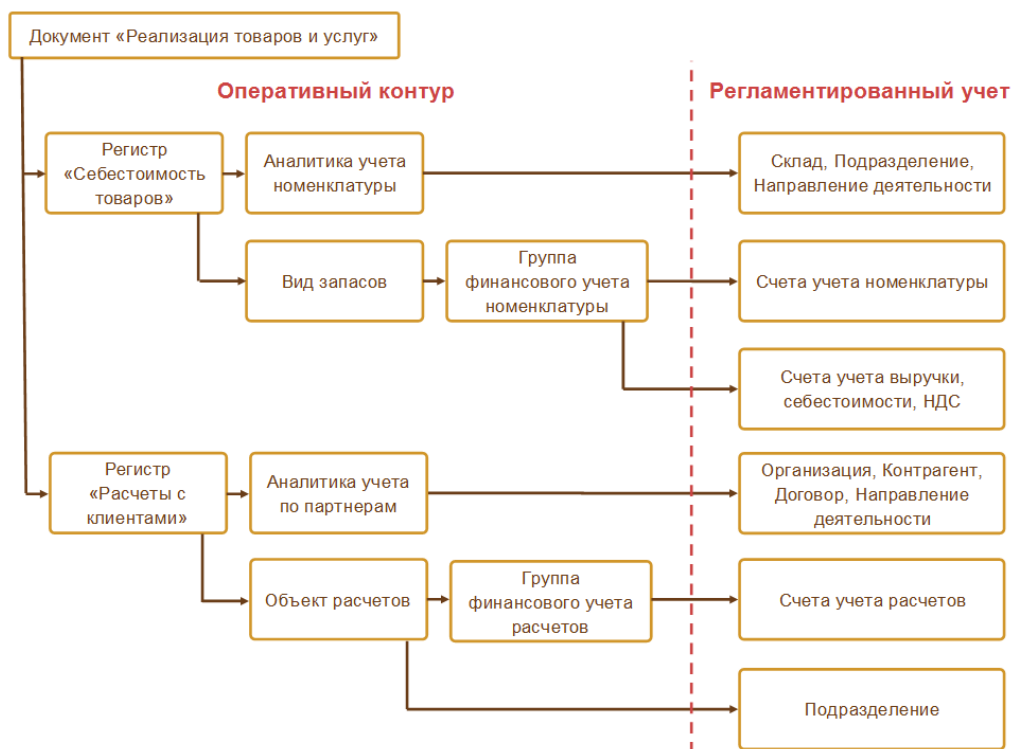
Документ «Реализация товаров и услуг»

Оперативный контур

Регламентированный учет

Регистр «Себестоимость товаров»

Аналитика учета номенклатуры

Склад, Подразделение, Направление деятельности

Вид запасов

Группа финансового учета номенклатуры

Счета учета номенклатуры

Счета учета выручки, себестоимости, НДС

Регистр «Расчеты с клиентами»

Аналитика учета по партнерам

Организация, Контрагент, Договор, Направление деятельности

Объект расчетов

Группа финансового учета расчетов

Счета учета расчетов

Подразделение